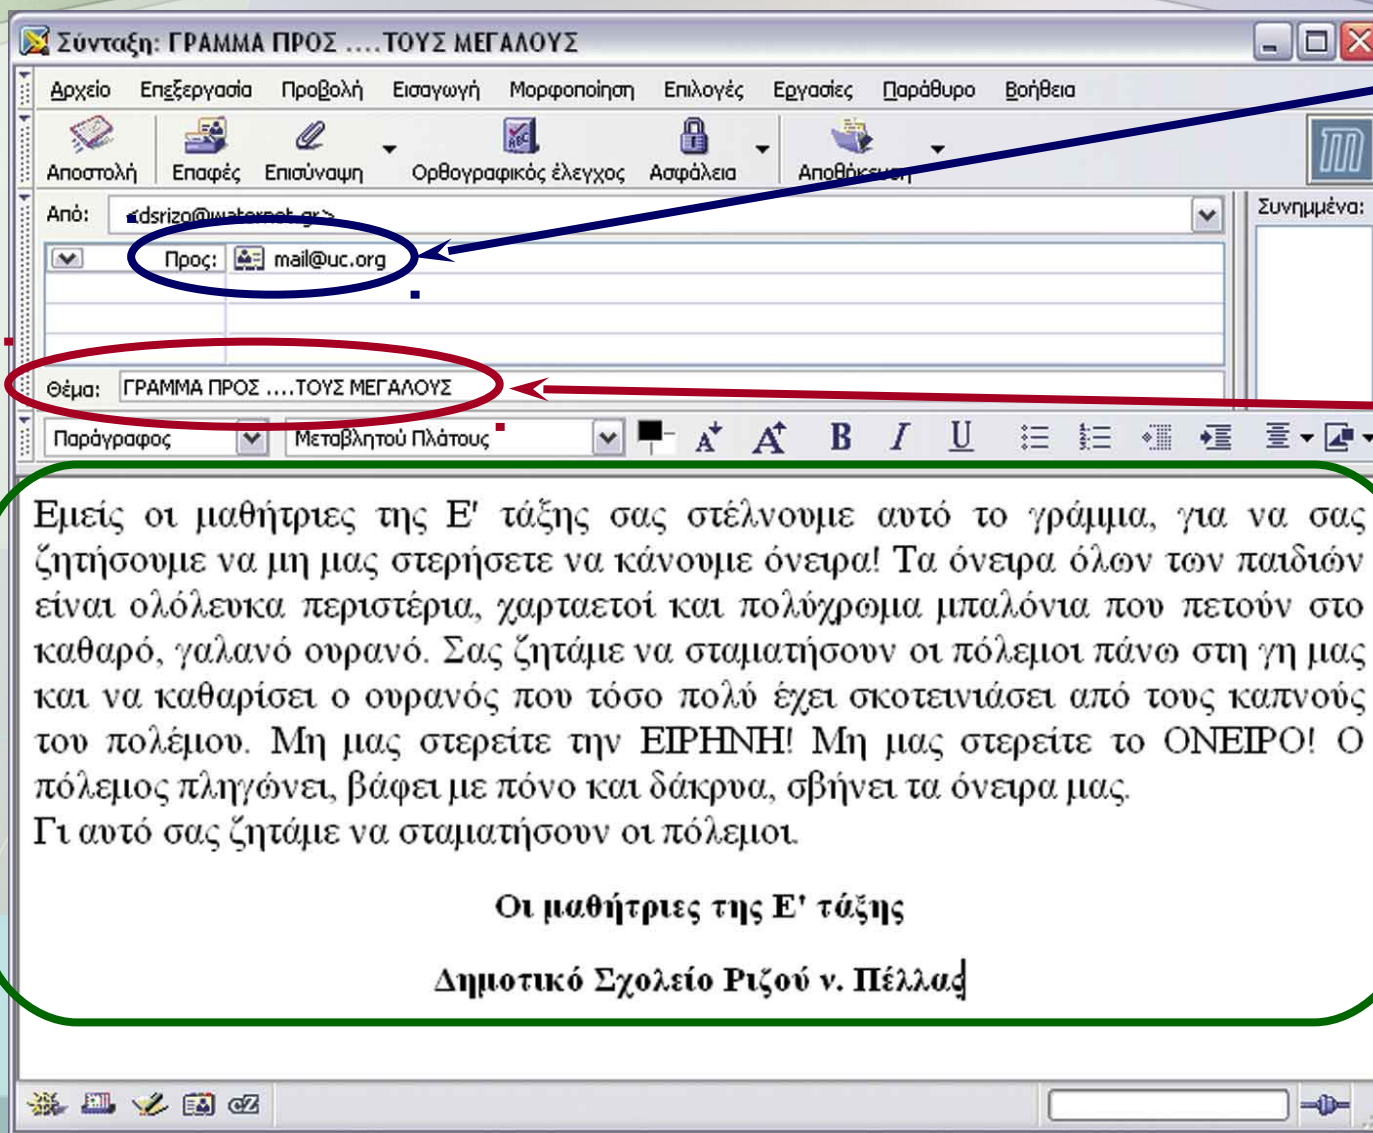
Σύνταξη: ΓΡΑΜΜΑ ΠΡΟΣ ....ΤΟΥΣ ΜΕΓΑΛΟΥΣ

Αρχείο Επεξεργασία Προβολή Εισαγωγή Μορφοποίηση Επιλογές Εργασίες Παράθυρο Βοήθεια

Αποστολή Επαφές Επισύναψη Ορθογραφικός έλεγχος Ασφάλεια Αποθήκευση

Από: <dsrizo@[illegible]>

Προς: mail@uc.org

Συνημμένα:

Θέμα: ΓΡΑΜΜΑ ΠΡΟΣ ....ΤΟΥΣ ΜΕΓΑΛΟΥΣ

Παράγραφος Μεταβλητού Πλάτους

Εμείς οι μαθήτριες της Ε' τάξης σας στέλνουμε αυτό το γράμμα, για να σας ζητήσουμε να μη μας στερήσετε να κάνουμε όνειρα! Τα όνειρα όλων των παιδιών είναι ολόλευκα περιστέρια, χαρταετοί και πολύχρωμα μπαλόνια που πετούν στο καθαρό, γαλανό ουρανό. Σας ζητάμε να σταματήσουν οι πόλεμοι πάνω στη γη μας και να καθαρίσει ο ουρανός που τόσο πολύ έχει σκοτεινιάσει από τους καπνούς του πολέμου. Μη μας στερείτε την ΕΙΡΗΝΗ! Μη μας στερείτε το ΟΝΕΙΡΟ! Ο πόλεμος πληγώνει, βάφει με πόνο και δάκρυα, σβήνει τα όνειρα μας.
Γι αυτό σας ζητάμε να σταματήσουν οι πόλεμοι.

Οι μαθήτριες της Ε' τάξης

Δημοτικό Σχολείο Ριζού ν. Πέλλας